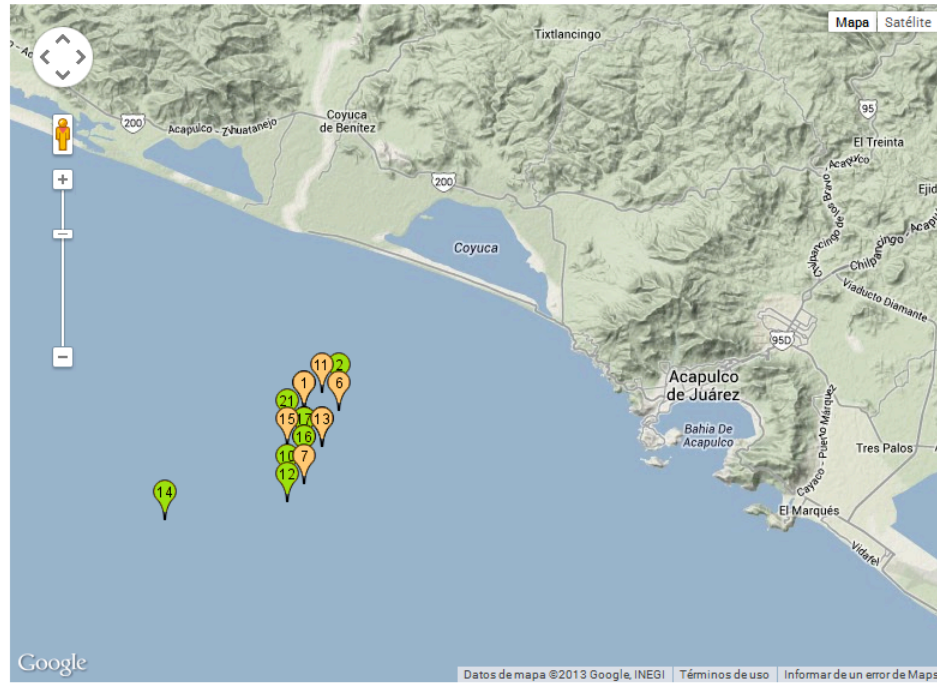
Mapa Satélite

Tixtlancingo

200 Acapulco - Zihuatanejo

Coyuca de Benítez

95

El Treinta

Acapulco

Ejid

200

Coyuca

Chilpancingo - Acapulco

Chilpancingo

Viaducto Diamante

95D

Acapulco de Juárez

Bahía De Acapulco

Tres Palos

Cayaco - Puerto Marquez

El Marqués

Vidafel

11 2 1 6 21 15 17 13 16 10 7 12 14

Google

Datos de mapa ©2013 Google, INEGI | Términos de uso | Informar de un error de Maps